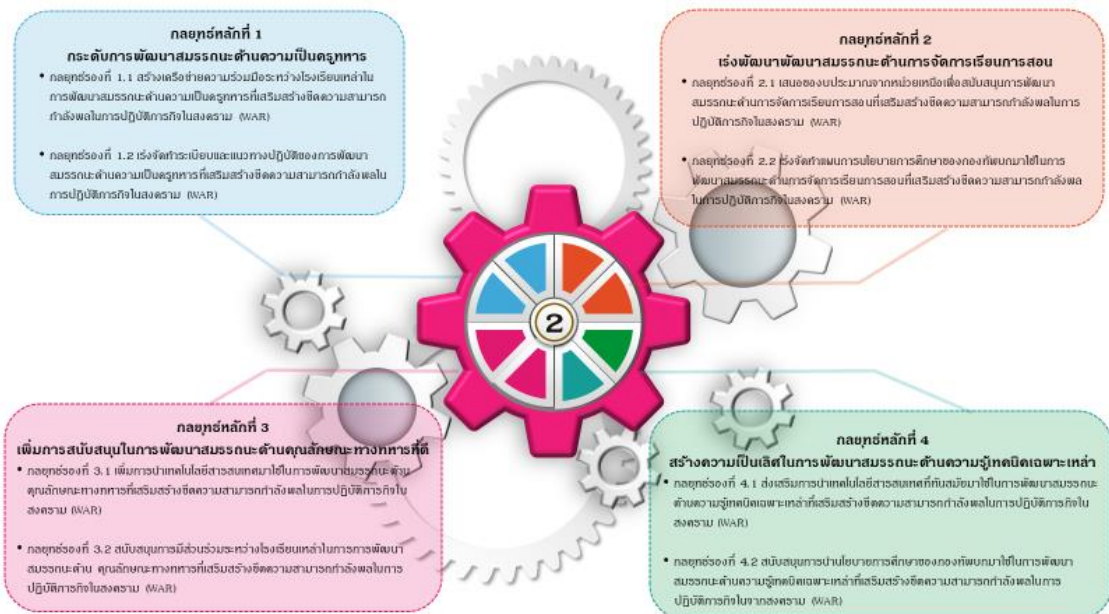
กลยุทธ์หลักที่ 1
กระดับการพัฒนาสมรรถนะด้านความเป็นครูทหาร

• กลยุทธ์รองที่ 1.1 สร้างเครือข่ายความร่วมมือระหว่างโรงเรียนเหล่าในการพัฒนาสมรรถนะด้านความเป็นครูทหารที่เสริมสร้างขีดความสามารถกำลังพลในการปฏิบัติการกิจในสงคราม (WAR)

• กลยุทธ์รองที่ 1.2 เร่งจัดทำระเบียบและแนวทางปฏิบัติของการพัฒนาสมรรถนะด้านความเป็นครูทหารที่เสริมสร้างขีดความสามารถกำลังพลในการปฏิบัติการกิจในสงคราม (WAR)

กลยุทธ์หลักที่ 2
เร่งพัฒนาพัฒนาสมรรถนะด้านการจัดการเรียนการสอน

• กลยุทธ์รองที่ 2.1 เสนอของบประมาณจากหน่วยเหนือเพื่อสนับสนุนการพัฒนาสมรรถนะด้านการจัดการเรียนการสอนที่เสริมสร้างขีดความสามารถกำลังพลในการปฏิบัติการกิจในสงคราม (WAR)

• กลยุทธ์รองที่ 2.2 เร่งจัดทำแผนการนโยบายการศึกษาของกองทัพบกมาใช้ในการพัฒนาสมรรถนะด้านการจัดการเรียนการสอนที่เสริมสร้างขีดความสามารถกำลังพลในการปฏิบัติการกิจในสงคราม (WAR)

2

กลยุทธ์หลักที่ 3
เพิ่มการสนับสนุนในการพัฒนาสมรรถนะด้านคุณลักษณะทางทหารที่ดี

• กลยุทธ์รองที่ 3.1 เพิ่มการนำเทคโนโลยีสารสนเทศมาใช้ในการพัฒนาสมรรถนะด้านคุณลักษณะทางทหารที่เสริมสร้างขีดความสามารถกำลังพลในการปฏิบัติการกิจในสงคราม (WAR)

• กลยุทธ์รองที่ 3.2 สนับสนุนการมีส่วนร่วมระหว่างโรงเรียนเหล่าในการการพัฒนาสมรรถนะด้าน คุณลักษณะทางทหารที่เสริมสร้างขีดความสามารถกำลังพลในการปฏิบัติการกิจในสงคราม (WAR)

กลยุทธ์หลักที่ 4
สร้างความเป็นเลิศในการพัฒนาสมรรถนะด้านความรู้เทคนิคเฉพาะเหล่า

• กลยุทธ์รองที่ 4.1 ส่งเสริมการนำเทคโนโลยีสารสนเทศที่ทันสมัยมาใช้ในการพัฒนาสมรรถนะด้านความรู้เทคนิคเฉพาะเหล่าที่เสริมสร้างขีดความสามารถกำลังพลในการปฏิบัติการกิจในสงคราม (WAR)

• กลยุทธ์รองที่ 4.2 สนับสนุนการนำนโยบายการศึกษาของกองทัพบกมาใช้ในการพัฒนาสมรรถนะด้านความรู้เทคนิคเฉพาะเหล่าที่เสริมสร้างขีดความสามารถกำลังพลในการปฏิบัติการกิจในจากสงคราม (WAR)